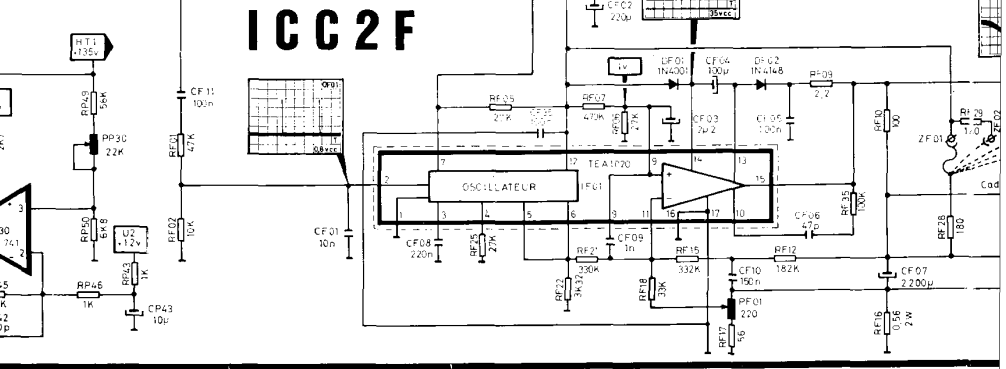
ICC2F

HT1
+135V

RP49
56K

PP30
22K

RP50
6K8

U2
+12V

RP43
1K

RP46
1K

CP43
10µ

741

30

CF11
100n

RF01
47K

RF02
10K

0,8Vcc

CF01
10n

CF02
220µ

35Vcc

DF01
1N4001

CF04
100µ

DF02
1N4148

RF09
2,2

1V

RF05
27K

RF07
470K

RF06
27K

CF03
2µ2

DF05

CF05
100n

RF10
100

RF79
1,0

ZF01

ZF02

TEA1020

OSCILLATEUR

IF01

CF08
220n

RF25
27K

RF21
330K

CF09
1n

RF15
332K

RF12
182K

CF06
47p

RF35
100K

RF28
180

RF22
3K3

RF18
33K

CF10
150n

PF01
220

RF17
56

CF07
2200µ

RF16
0,56
2W

Cad